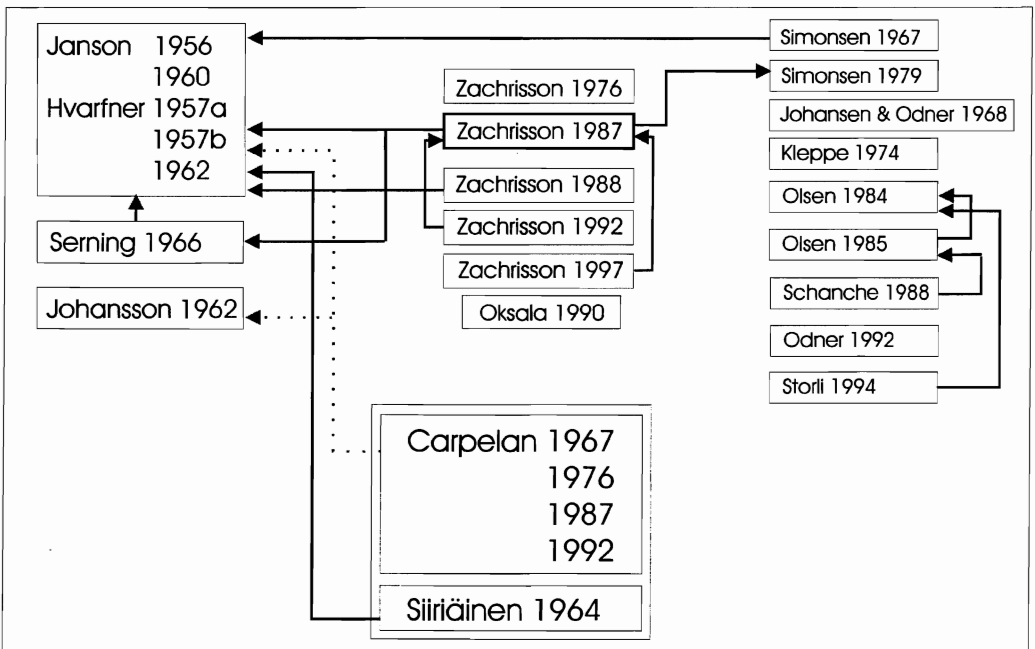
Janson 1956
1960
Hvarfner 1957a
1957b
1962

Serning 1966

Johansson 1962

Zachrisson 1976
Zachrisson 1987
Zachrisson 1988
Zachrisson 1992
Zachrisson 1997
Oksala 1990

Simonsen 1967
Simonsen 1979
Johansen & Odner 1968
Kleppe 1974
Olsen 1984
Olsen 1985
Schanche 1988
Odner 1992
Storli 1994

Carpelan 1967
1976
1987
1992

Siiriäinen 1964